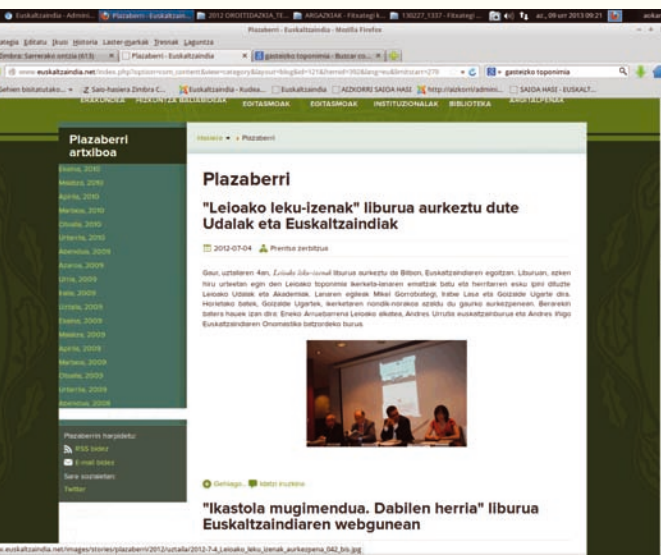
Euskaltzaindia - Admini... Plazaberri - Euskaltzain... 2012 OROITIDAZKIA_TE... ARGAZKIAK - Fitxategi k... 130227_1337 - Fitxategi ... ar., 09 urr 2013 09:21

Plazaberri - Euskaltzaindia - Mozilla Firefox

Fitxategia Editatu Ikusi Historia Laster-markak Tresnak Laguntza

Zimbra: Sarrerako ontzia (613) × Plazaberri - Euskaltzaindia × gasteizko toponimia - Buscar co... ×

www.euskaltzaindia.net/index.php?option=com_content&view=category&layout=blog&id=121&Itemid=392&lang=eu&limitstart=270

gasteizko toponimia

Gehien bisitatutako... Saio-hasiera Zimbra C... Euskaltzaindia - Kudea... Euskaltzaindia AIZKORRI SAIOA HASI http://aizkorri/admini... SAIOA HASI - EUSKALT...

EGITASMOAK EGITASMOAK INSTITUZIONALAK BIBLIOTEKA

Plazaberri artxiboa

Ekaina, 2010
Maiatza, 2010
Apirila, 2010
Martxoa, 2010
Otsaila, 2010
Urtarrila, 2010
Abendua, 2009
Azaroa, 2009
Urria, 2009
Iraila, 2009
Uztaila, 2009
Ekaina, 2009
Maiatza, 2009
Apirila, 2009
Martxoa, 2009
Otsaila, 2009
Urtarrila, 2009
Abendua, 2008

Plazaberrin harpidetu:
RSS bidez
E-mail bidez
Sare sozialetan:
Twitter

Hasiera » Plazaberri

Plazaberri

"Leioako leku-izenak" liburua aurkeztu dute Udalak eta Euskaltzaindiak

2012-07-04 Prentsa zerbitzua

Gaur, uztailaren 4an, Leioako leku-izenak liburua aurkeztu da Bilbon, Euskaltzaindiaren egoitzan. Liburuan, azken hiru urteetan egin den Leioako toponimia ikerketa-lanaren emaitzak batu eta herritarren esku jarri dituzte Leioako Udalak eta Akademiak. Lanaren egileak Mikel Gorrotxategi, Irabe Lasa eta Goizalde Ugarte dira. Horietako batek, Goizalde Ugartek, ikerketaren nondik-norakoak azaldu du gaurko aurkezpenean. Berarekin batera hauek izan dira: Eneko Arruebarrena Leioako alkatea, Andres Urrutia euskaltzainburua eta Andres Iñigo Euskaltzaindiaren Onomastika batzordeko burua.

Gehiago... Idatzi iruzkina

"Ikastola mugimendua. Dabilen herria" liburua Euskaltzaindiaren webgunean

www.euskaltzaindia.net/images/stories/plazaberri/2012/uztaila/2012-7-4_Leioako_leku_izenak_aurkezpena_042_bis.jpg